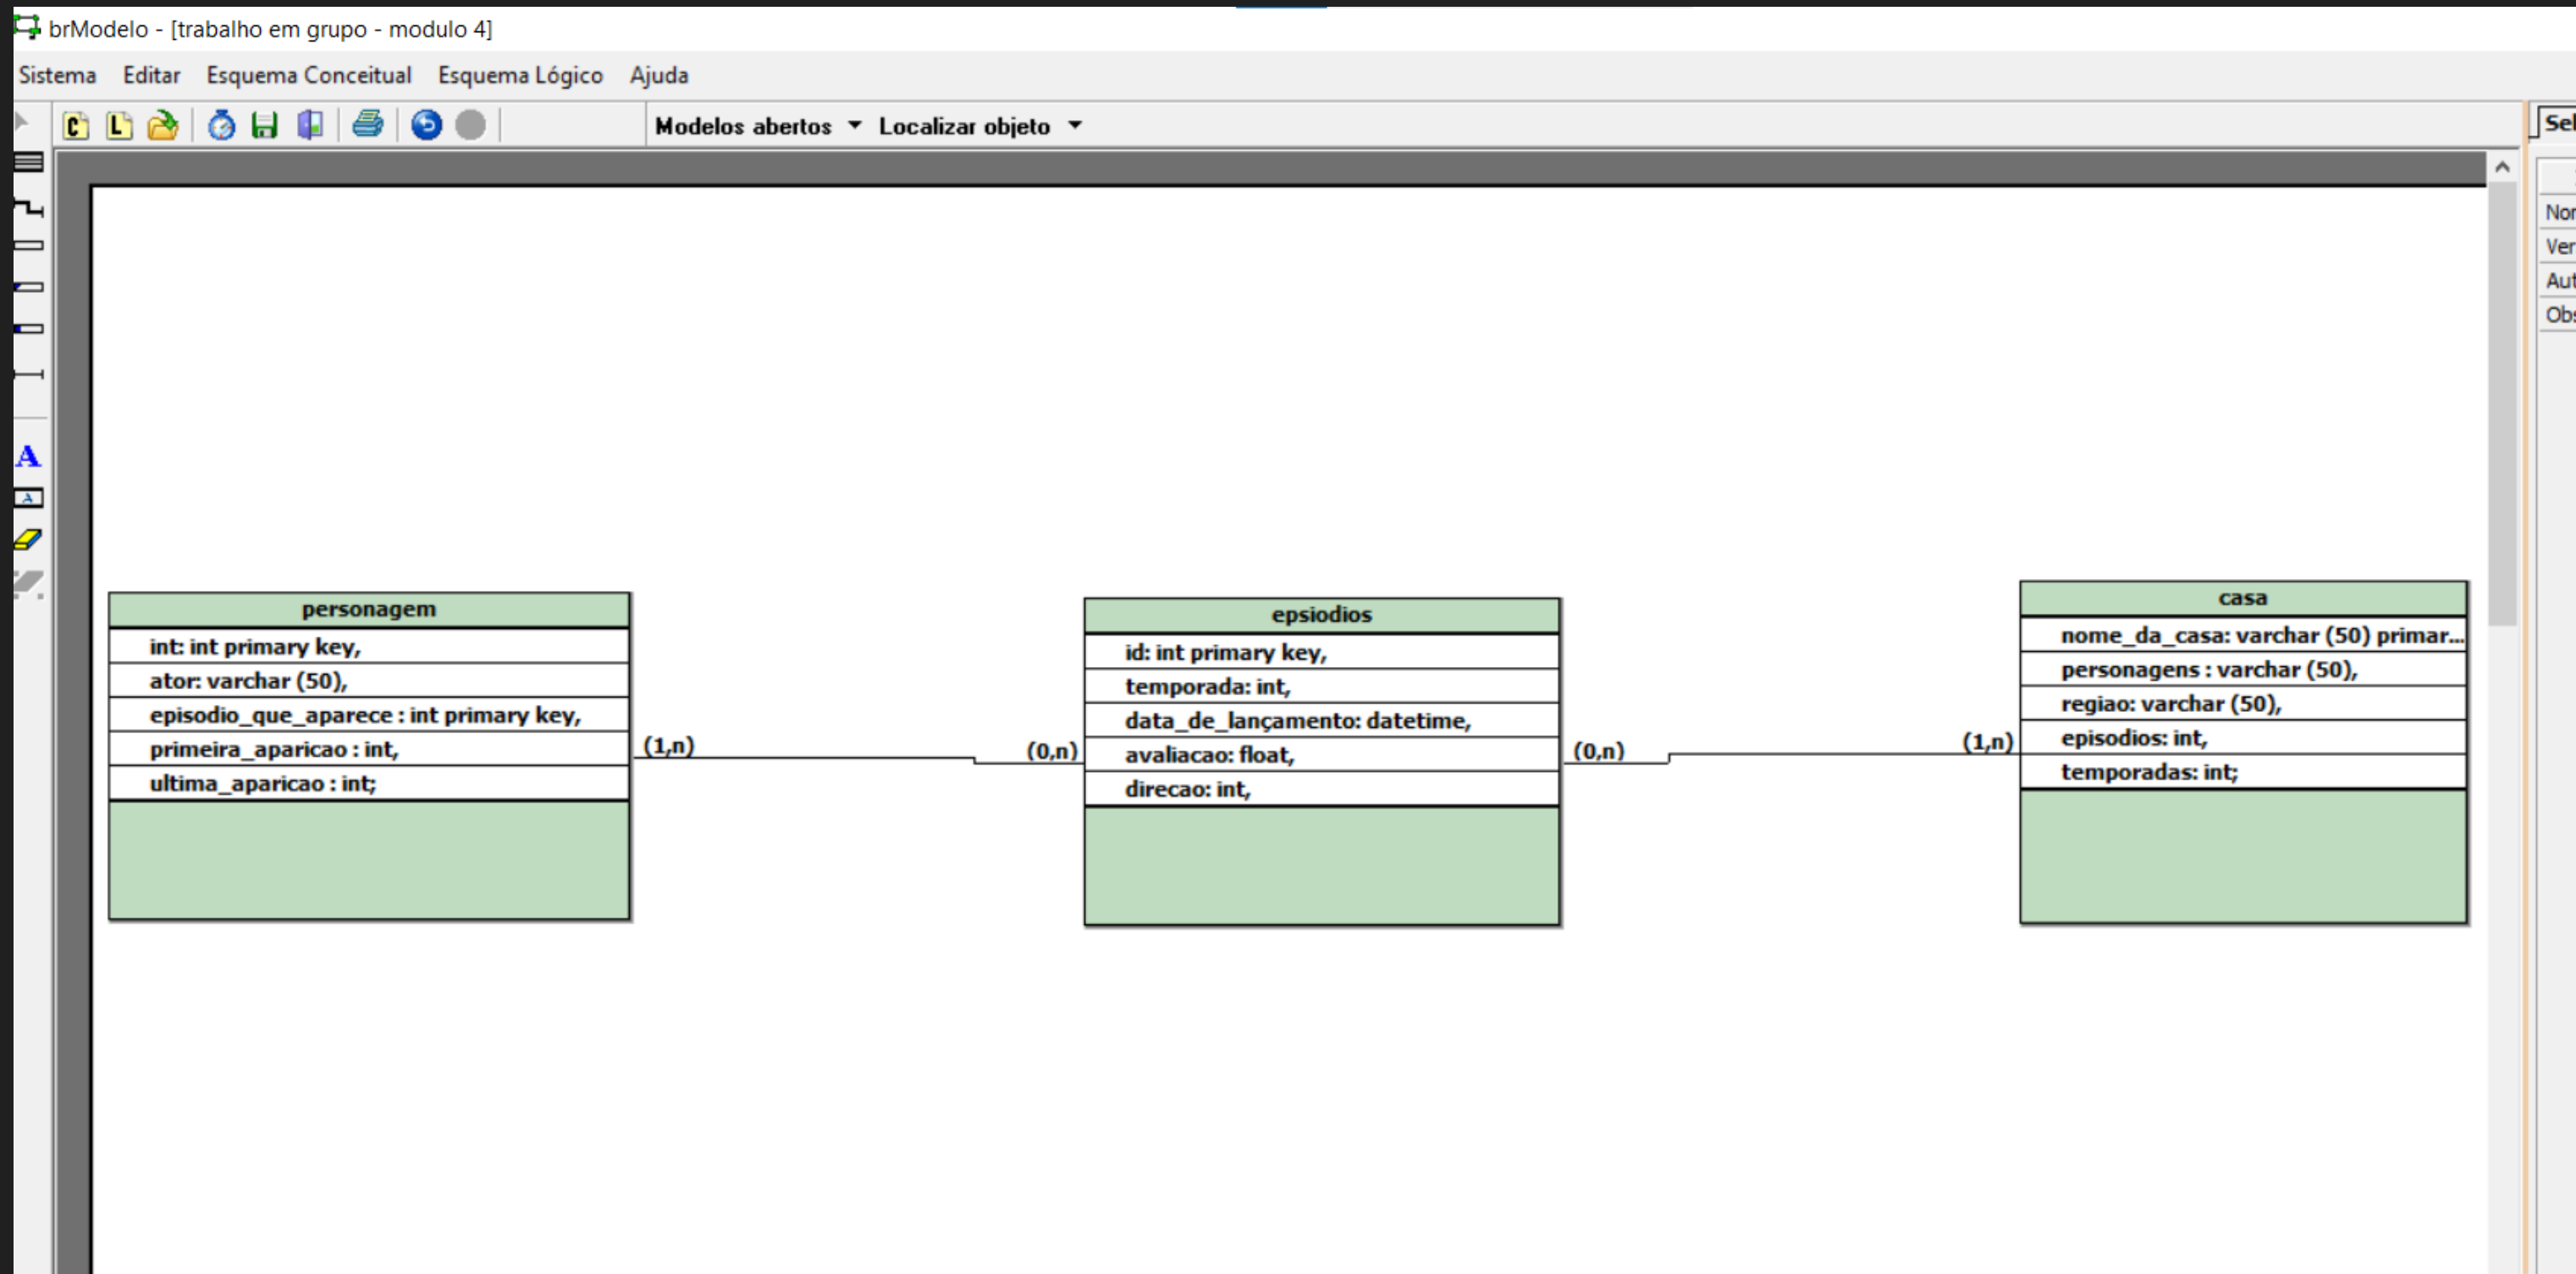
brModelo - [trabalho em grupo - modulo 4]

Sistema Editar Esquema Conceitual Esquema Lógico Ajuda

Modelos abertos ▼ Localizar objeto ▼

Sel

Nor
Ver
Aut
Obs

A

personagem
int: int primary key,
ator: varchar (50),
episodio_que_aparece : int primary key,
primeira_aparicao : int,
ultima_aparicao : int;

(1,n)

(0,n)

epsiodios
id: int primary key,
temporada: int,
data_de_lançamento: datetime,
avaliacao: float,
direcao: int,

(0,n)

(1,n)

casa
nome_da_casa: varchar (50) primar...
personagens : varchar (50),
regiao: varchar (50),
episodios: int,
temporadas: int;